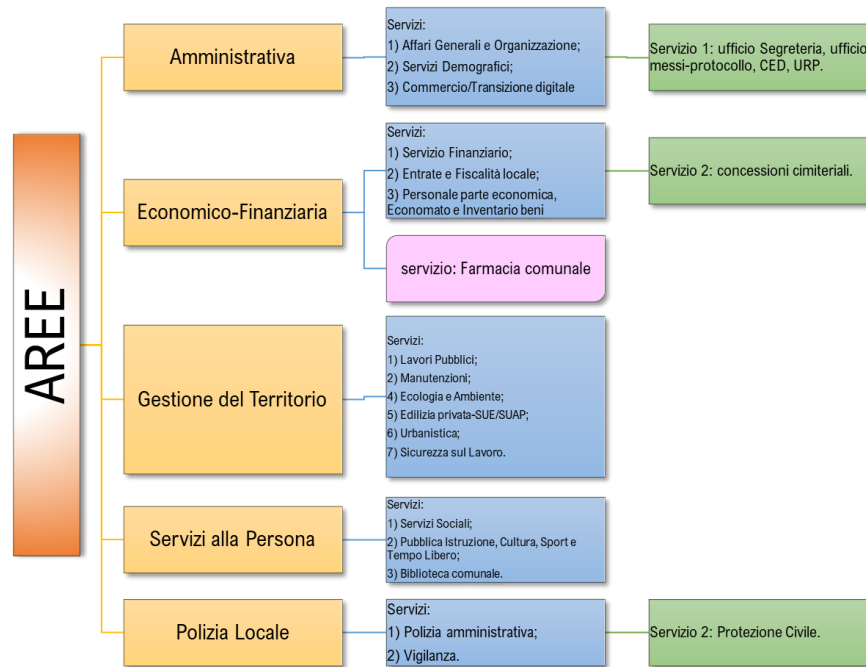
AREE

Amministrativa

Servizi:
1) Affari Generali e Organizzazione;
2) Servizi Demografici;
3) Commercio/Transizione digitale

Servizio 1: ufficio Segreteria, ufficio messi-protocollo, CED, URP.

Economico-Finanziaria

Servizi:
1) Servizio Finanziario;
2) Entrate e Fiscalità locale;
3) Personale parte economica, Economato e Inventario beni

Servizio 2: concessioni cimiteriali.

servizio: Farmacia comunale

Gestione del Territorio

Servizi:
1) Lavori Pubblici;
2) Manutenzioni;
4) Ecologia e Ambiente;
5) Edilizia privata-SUE/SUAP;
6) Urbanistica;
7) Sicurezza sul Lavoro.

Servizi alla Persona

Servizi:
1) Servizi Sociali;
2) Pubblica Istruzione, Cultura, Sport e Tempo Libero;
3) Biblioteca comunale.

Polizia Locale

Servizi:
1) Polizia amministrativa;
2) Vigilanza.

Servizio 2: Protezione Civile.